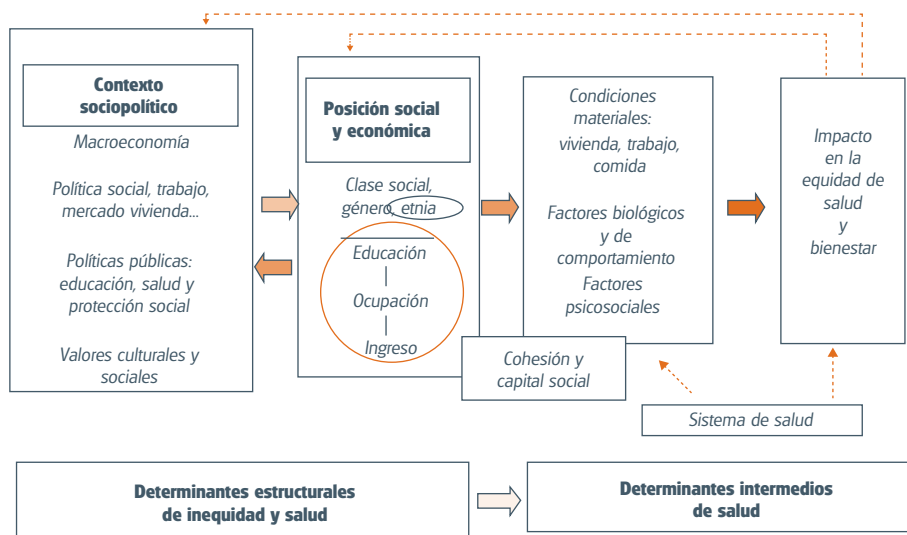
Contexto sociopolítico

Macroeconomía

Política social, trabajo, mercado vivienda...

Políticas públicas: educación, salud y protección social

Valores culturales y sociales

Posición social y económica

Clase social, género, etnia

Educación

Ocupación

Ingreso

Condiciones materiales: vivienda, trabajo, comida

Factores biológicos y de comportamiento

Factores psicosociales

Cohesión y capital social

Impacto en la equidad de salud y bienestar

Sistema de salud

Determinantes estructurales de inequidad y salud

Determinantes intermedios de salud